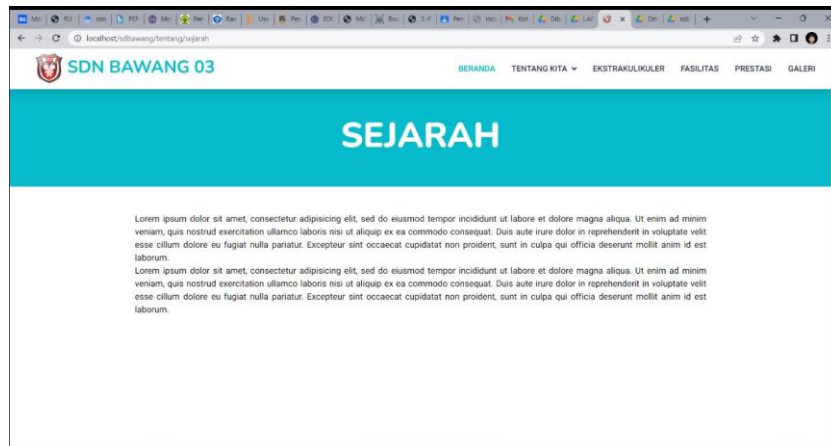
localhost/sdbawang/tentang/sejarah

SDN BAWANG 03

BERANDA TENTANG KITA EKSTRAKULIKULER FASILITAS PRESTASI GALERI

SEJARAH

Lorem ipsum dolor sit amet, consectetur adipisicing elit, sed do eiusmod tempor incididunt ut labore et dolore magna aliqua. Ut enim ad minim veniam, quis nostrud exercitation ullamco laboris nisi ut aliquip ex ea commodo consequat. Duis aute irure dolor in reprehenderit in voluptate velit esse cillum dolore eu fugiat nulla pariatur. Excepteur sint occaecat cupidatat non proident, sunt in culpa qui officia deserunt mollit anim id est laborum.
Lorem ipsum dolor sit amet, consectetur adipisicing elit, sed do eiusmod tempor incididunt ut labore et dolore magna aliqua. Ut enim ad minim veniam, quis nostrud exercitation ullamco laboris nisi ut aliquip ex ea commodo consequat. Duis aute irure dolor in reprehenderit in voluptate velit esse cillum dolore eu fugiat nulla pariatur. Excepteur sint occaecat cupidatat non proident, sunt in culpa qui officia deserunt mollit anim id est laborum.